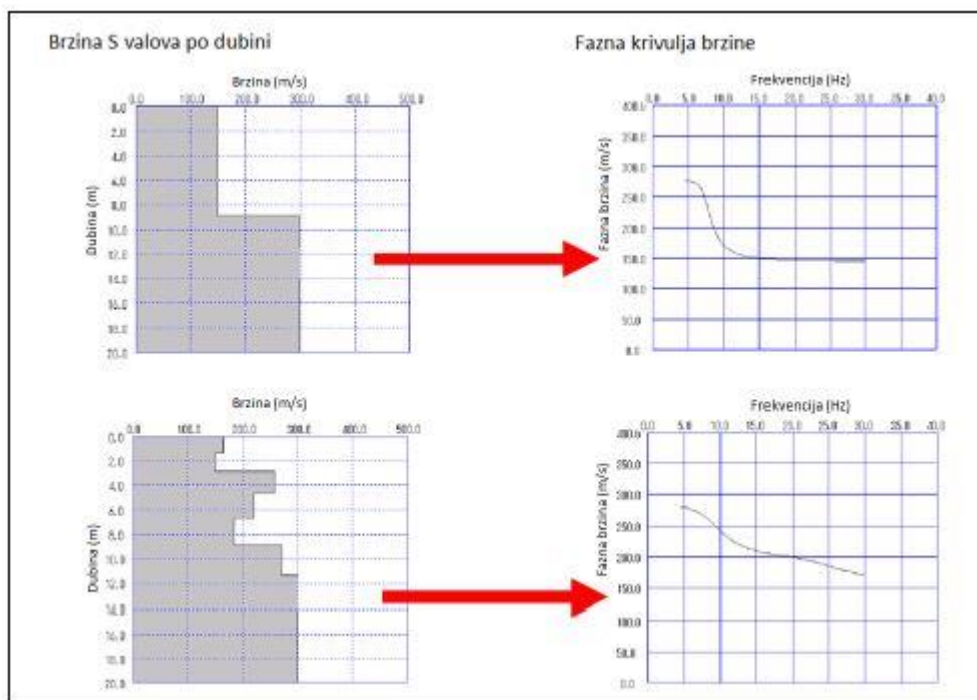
Brzina S valova po dubini

Fazna krivulja brzine

Brzina (m/s)

0.0 100.0 200.0 300.0 400.0 500.0

0.0 2.0 4.0 6.0 8.0 10.0 12.0 14.0 16.0 18.0 20.0

Dubina (m)

Frekvencija (Hz)

0.0 5.0 10.0 15.0 20.0 25.0 30.0 35.0 40.0

400.0 350.0 300.0 250.0 200.0 150.0 100.0 50.0 0.0

Fazna brzina (m/s)

Brzina (m/s)

0.0 100.0 200.0 300.0 400.0 500.0

0.0 2.0 4.0 6.0 8.0 10.0 12.0 14.0 16.0 18.0 20.0

Dubina (m)

Frekvencija (Hz)

0.0 5.0 10.0 15.0 20.0 25.0 30.0 35.0 40.0

400.0 350.0 300.0 250.0 200.0 150.0 100.0 50.0 0.0

Fazna brzina (m/s)